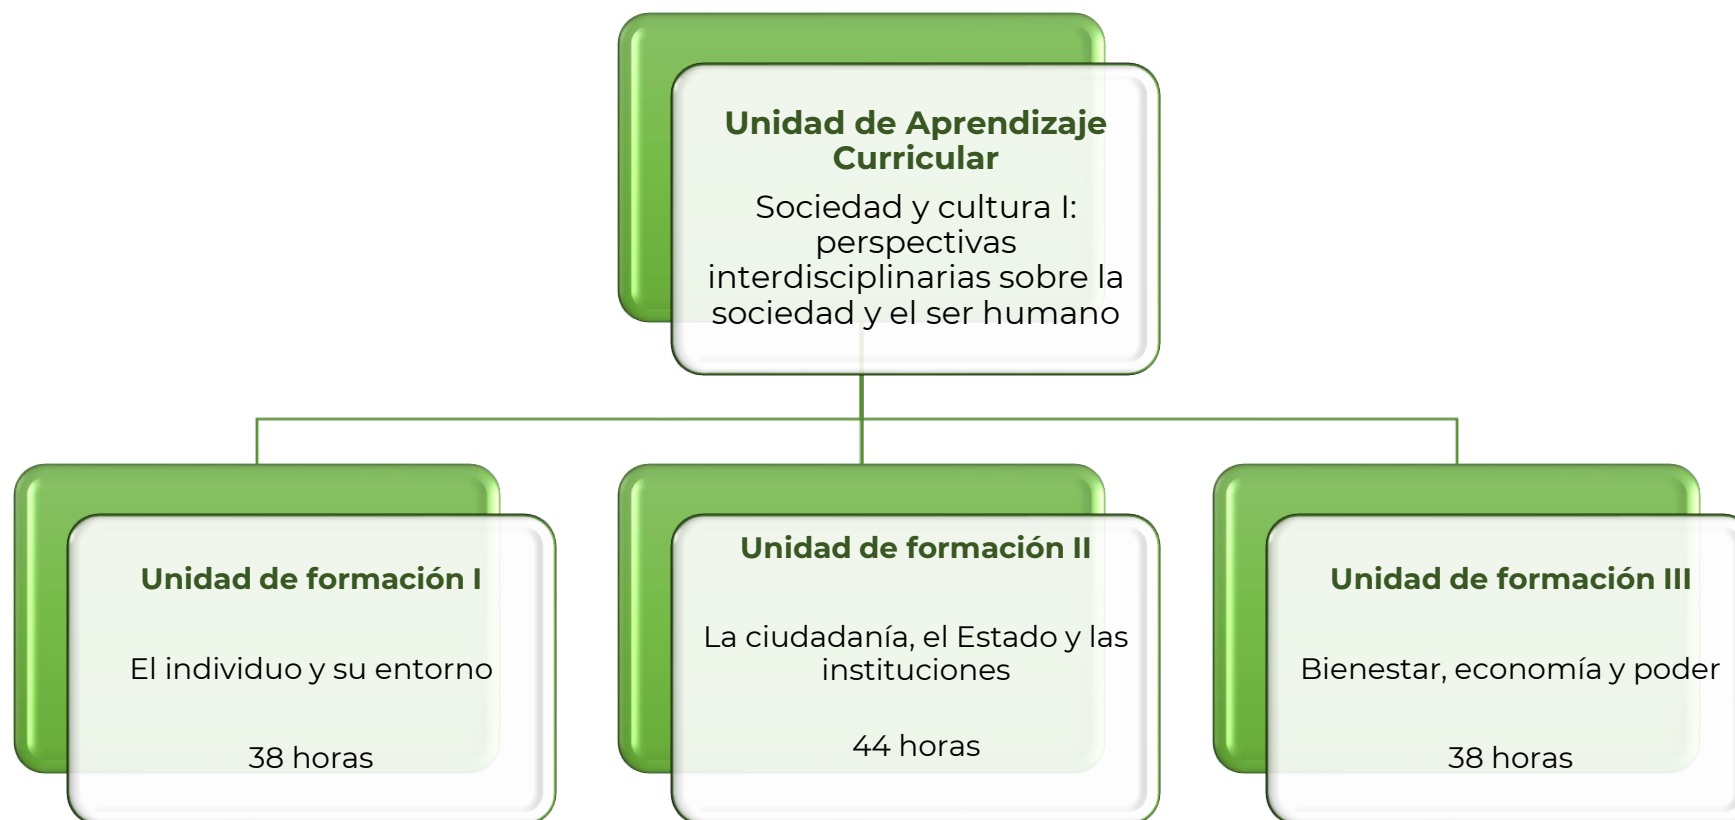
Unidad de Aprendizaje Curricular

Sociedad y cultura I: perspectivas interdisciplinarias sobre la sociedad y el ser humano

Unidad de formación I

El individuo y su entorno

38 horas

Unidad de formación II

La ciudadanía, el Estado y las instituciones

44 horas

Unidad de formación III

Bienestar, economía y poder

38 horas